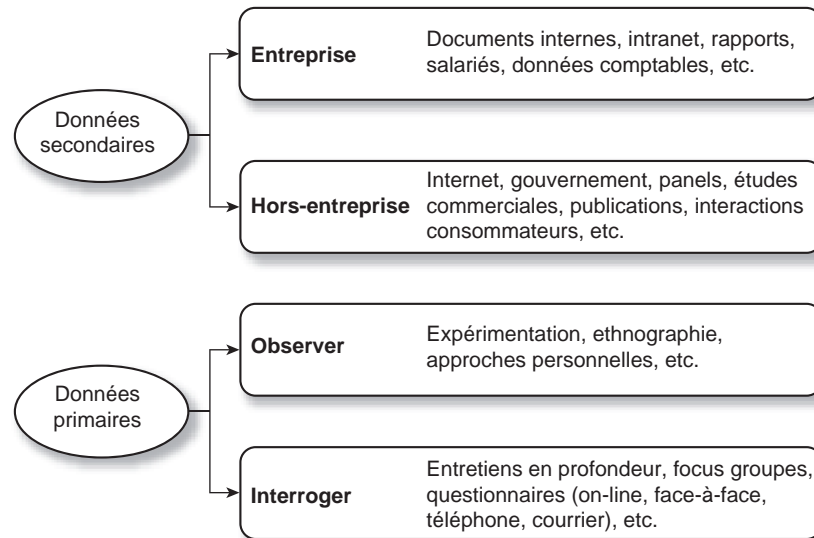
Données secondaires

Entreprise

Documents internes, intranet, rapports, salariés, données comptables, etc.

Hors-entreprise

Internet, gouvernement, panels, études commerciales, publications, interactions consommateurs, etc.

Données primaires

Observer

Expérimentation, ethnographie, approches personnelles, etc.

Interroger

Entretiens en profondeur, focus groupes, questionnaires (on-line, face-à-face, téléphone, courrier), etc.